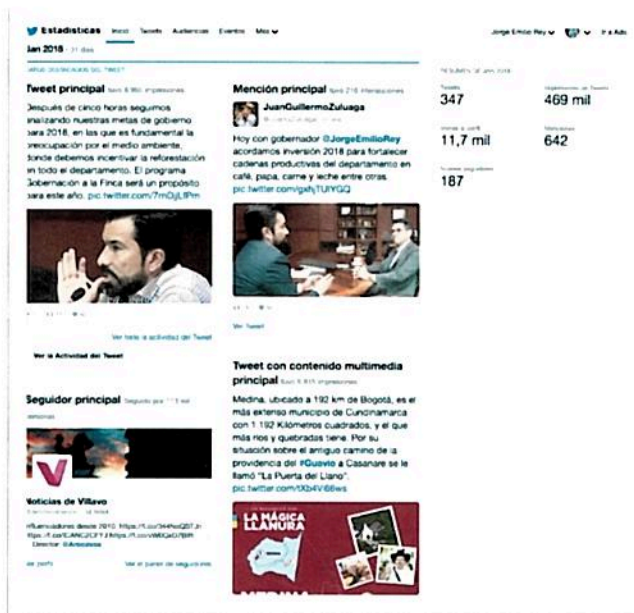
Estadísticas Inicio Tweets Audiencias Eventos Más

Jorge Emilio Rey

Jan 2018 · 31 días

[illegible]

Tweet principal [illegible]

Después de cinco horas seguimos finalizando nuestras metas de gobierno para 2018, en las que es fundamental la preocupación por el medio ambiente, donde debemos incentivar la reforestación en todo el departamento. El programa Gobernación a la Finca será un propósito para este año. pic.twitter.com/7mOjL8Pm

Ver toda la actividad del Tweet

Ver la Actividad del Tweet

Mención principal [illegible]

JuanGuillermoZuluaga

Hoy con gobernador @JorgeEmilioRey acordamos inversión 2018 para fortalecer cadenas productivas del departamento en café, papa, carne y leche entre otras. pic.twitter.com/gxhjTUIYGQ

Ver Tweet

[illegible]

Tweets 347
Impresiones de Tweets 469 mil
Visitas al perfil 11,7 mil
Menciones 642
Nuevos seguidores 187

Seguidor principal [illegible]

Noticias de Villavo

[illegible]

Ver perfil   Ver el panel de seguidores

Tweet con contenido multimedia principal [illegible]

Medina, ubicado a 192 km de Bogotá, es el más extenso municipio de Cundinamarca con 1.192 Kilómetros cuadrados, y el que más ríos y quebradas tiene. Por su situación sobre el antiguo camino de la providencia del #Guavio a Casanare se le llamó "La Puerta del Llano". pic.twitter.com/tXb4V66ws

LA MÁGICA LLANURA

MEDINA